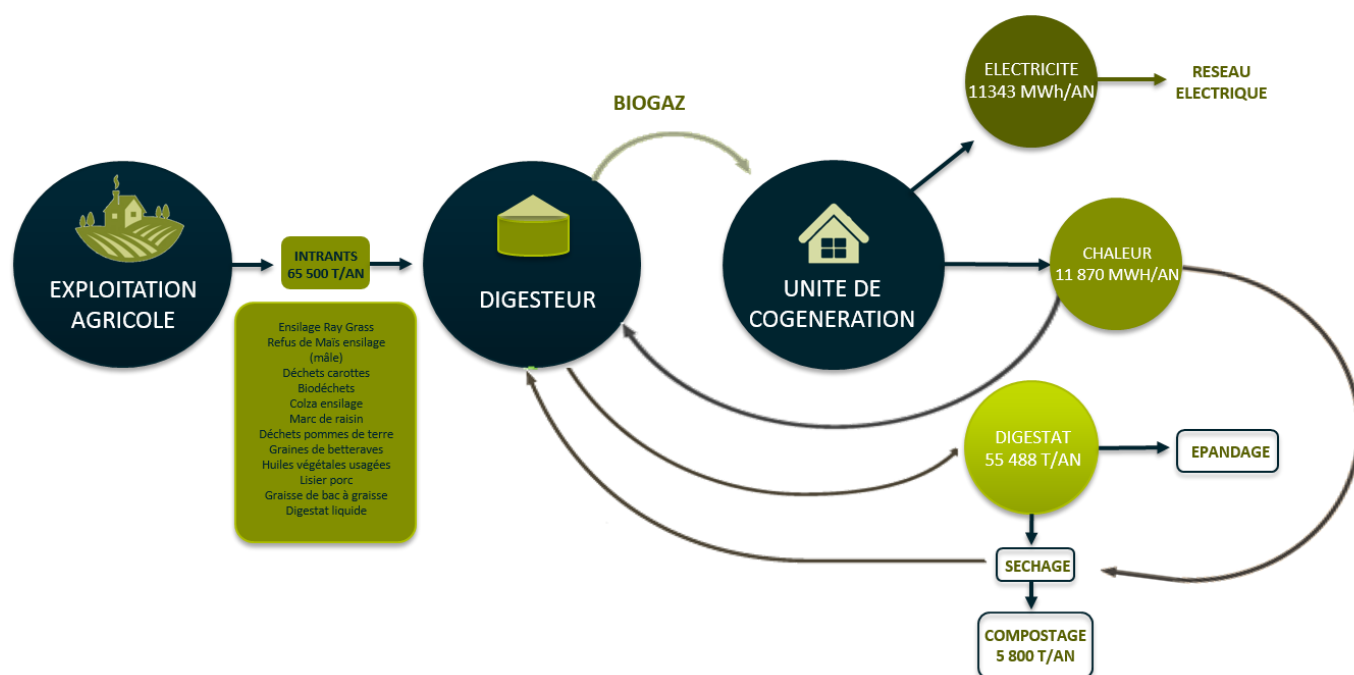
EXPLOITATION AGRICOLE

INTRANTS
65 500 T/AN

Ensilage Ray Grass
Refus de Maïs ensilage (mâle)
Déchets carottes
Biodéchets
Colza ensilage
Marc de raisin
Déchets pommes de terre
Graines de betteraves
Huiles végétales usagées
Lisier porc
Graisse de bac à graisse
Digestat liquide

DIGESTEUR

BIOGAZ

UNITE DE COGENERATION

ELECTRICITE
11343 MWh/AN

RESEAU ELECTRIQUE

CHALEUR
11 870 MWH/AN

DIGESTAT
55 488 T/AN

EPANDAGE

SECHAGE

COMPOSTAGE
5 800 T/AN